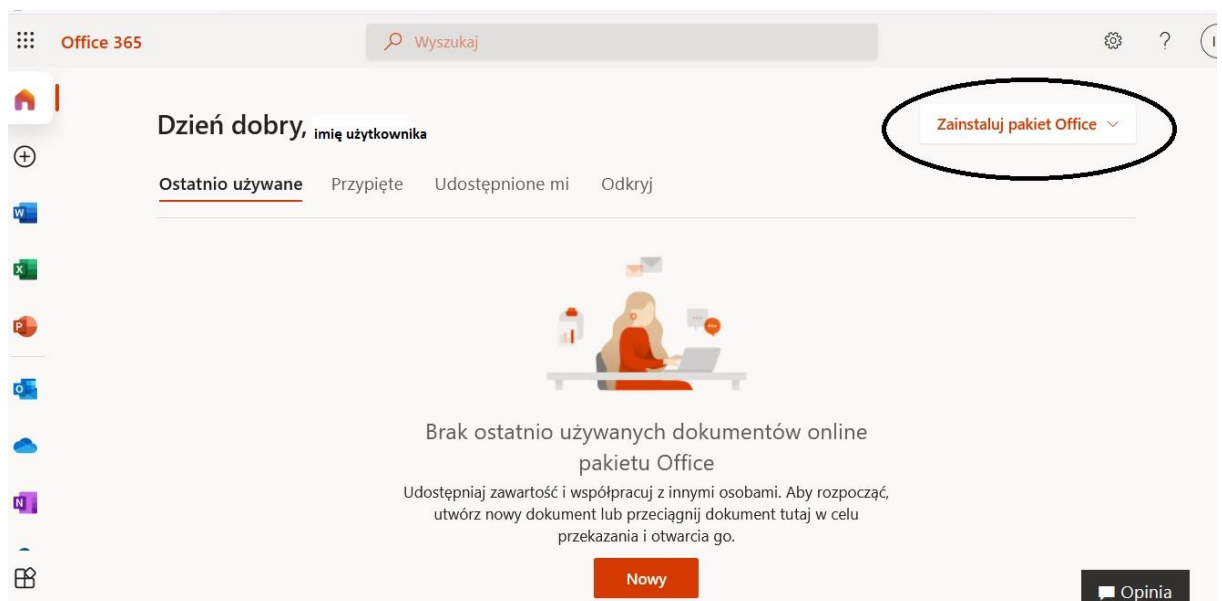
Office 365

Wyszukaj

?

Dzień dobry, imię użytkownika

Zainstaluj pakiet Office

Ostatnio używane Przypięte Udostępnione mi Odkryj

Brak ostatnio używanych dokumentów online pakietu Office

Udostępniaj zawartość i współpracuj z innymi osobami. Aby rozpocząć, utwórz nowy dokument lub przeciągnij dokument tutaj w celu przekazania i otwarcia go.

Nowy

Opinia